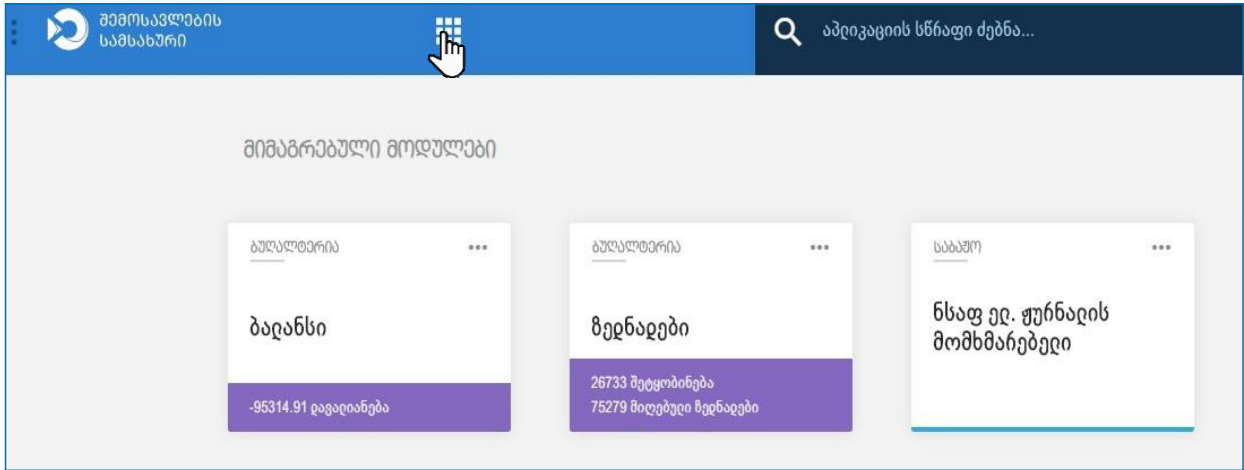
შემოსავლების სამსახური

აპლიკაციის სწრაფი ძებნა...

მიმაგრებული მოდულები

ბუღალტერია
•••
ბალანსი
-95314.91 დავალიანება

ბუღალტერია
•••
ზედნადები
26733 შეტყობინება
75279 მიღებული ზედნადები

საბაჟო
•••
ნსაფ ელ. ჟურნალის მომხმარებელი